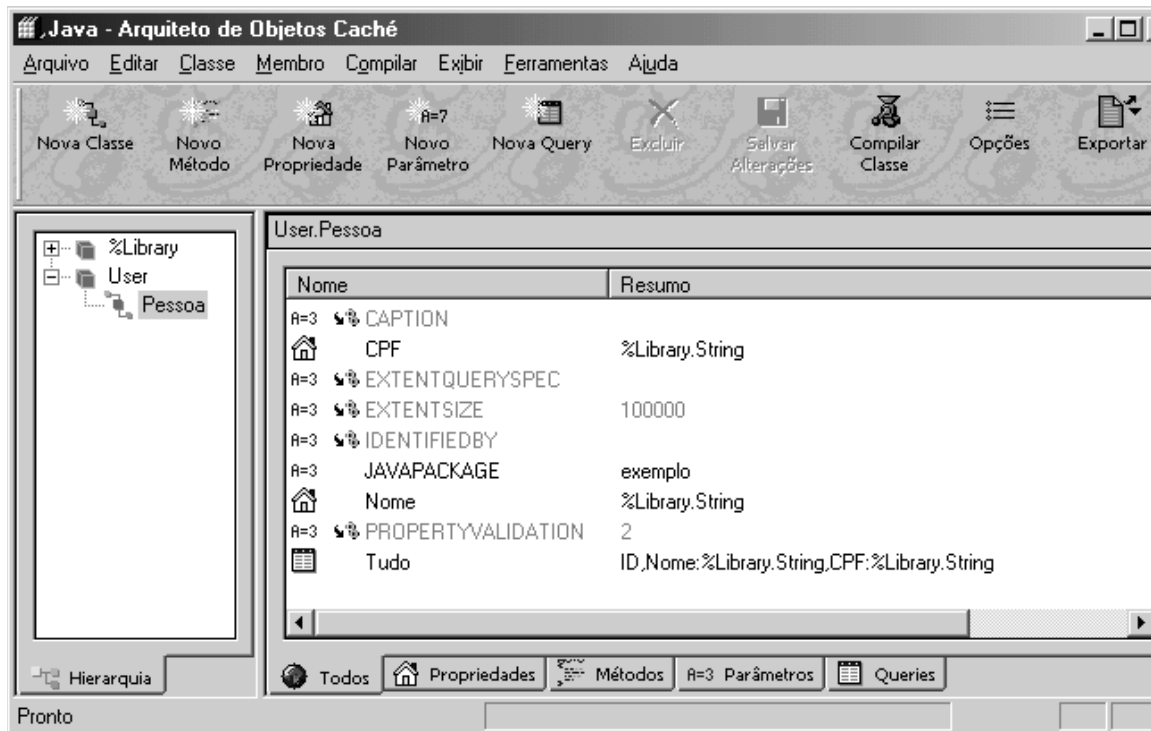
,Java - Arquiteto de Objetos Caché

Arquivo Editar Classe Membro Compilar Exibir Ferramentas Ajuda

Nova Classe
Novo Método
Nova Propriedade
A=7 Novo Parâmetro
Nova Query
Excluir
Salvar Alterações
Compilar Classe
Opções
Exportar

%Library
User
Pessoa

User.Pessoa

| Nome | Resumo |
|---|---|
| A=3 CAPTION | |
| CPF | %Library.String |
| A=3 EXTENTQUERYSPEC | |
| A=3 EXTENTSIZE | 100000 |
| A=3 IDENTIFIEDBY | |
| A=3 JAVAPACKAGE | exemplo |
| Nome | %Library.String |
| A=3 PROPERTYVALIDATION | 2 |
| Tudo | ID,Nome:%Library.String,CPF:%Library.String |

Hierarquia

Todos
Propriedades
Métodos
A=3 Parâmetros
Queries

Pronto